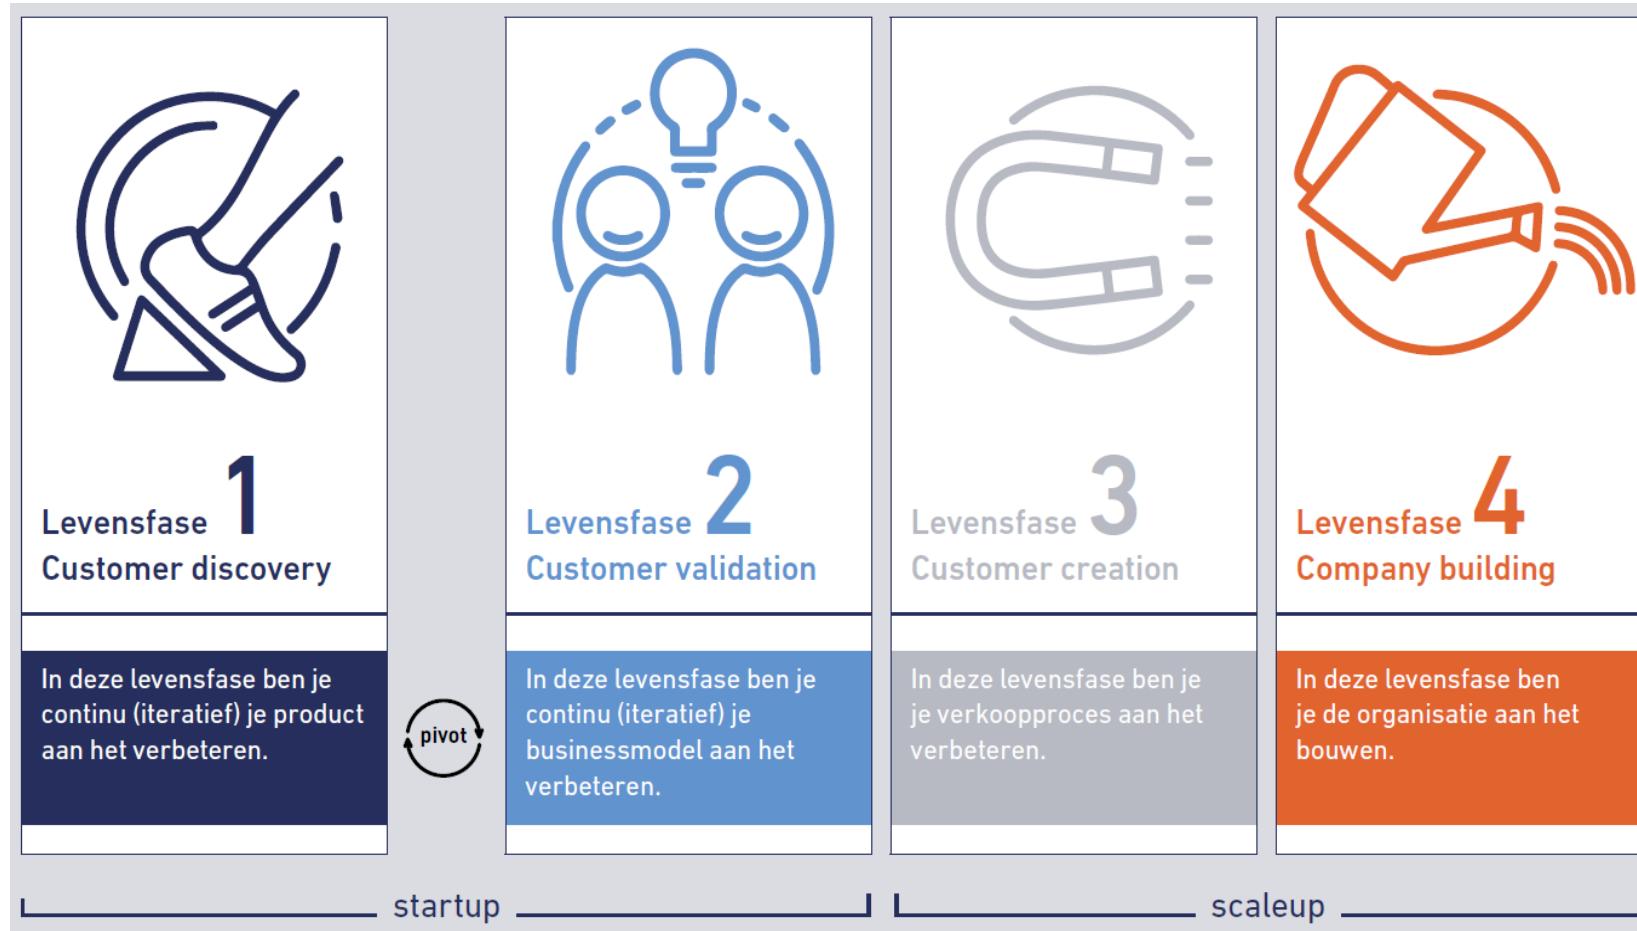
Levensfase 1
Customer discovery

In deze levensfase ben je continu (iteratief) je product aan het verbeteren.

pivot

Levensfase 2
Customer validation

In deze levensfase ben je continu (iteratief) je businessmodel aan het verbeteren.

Levensfase 3
Customer creation

In deze levensfase ben je je verkoopproces aan het verbeteren.

Levensfase 4
Company building

In deze levensfase ben je de organisatie aan het bouwen.

startup

scaleup